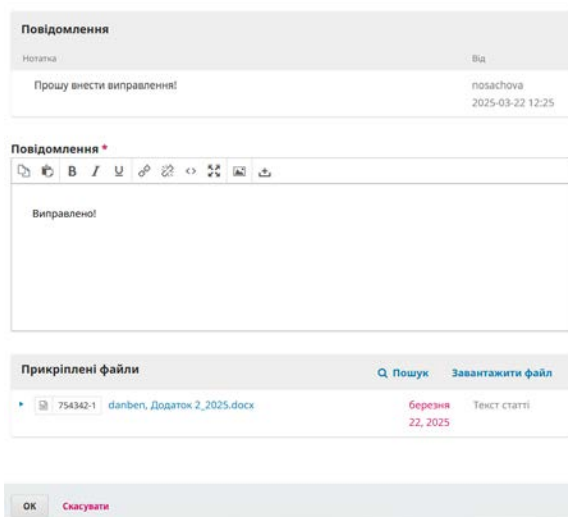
Повідомлення

| Нотатка | Від |
|---|---|
| Прошу внести виправлення! | nosachova 2025-03-22 12:25 |

Повідомлення *

Виправлено!

Прикріплені файли

Пошук Завантажити файл

| 754342-1 | danben, Додаток 2_2025.docx | березня 22, 2025 | Текст статті |
|---|---|---|---|

OK Скасувати